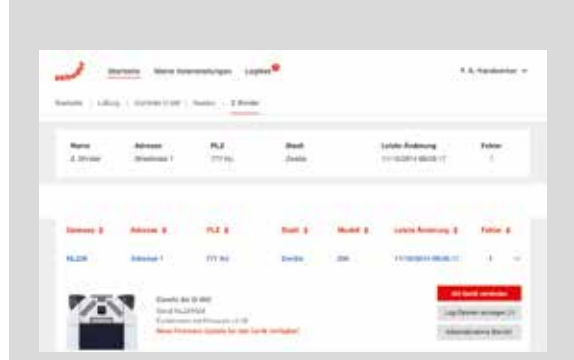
Startseite Meine Heizanlagen Logbuch

F. X. Handwerker

Startseite Lüftung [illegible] Heizen Z. Binder

| Name | Adresse | PLZ | Stadt | Letzte Änderung | Fehler |
|---|---|---|---|---|---|
| Z. Binder | Streetname 1 | 777 Nr | Zenda | 11/10/2014 08:05:17 | 1 |

| Geräte | Adresse | PLZ | Stadt | Modell | Letzte Änderung | Fehler |
|---|---|---|---|---|---|---|
| NL220 | Adresse 1 | 777 Nr | Zenda | 200 | 11/10/2014 08:05:17 | 1 |

ComfoAir Q 450
Serial NL2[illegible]
Firmware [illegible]
Neue Firmware Update für das Gerät verfügbar!

Mit Gerät verbinden
Log Dateien anzeigen
Inbetriebnahme Bericht